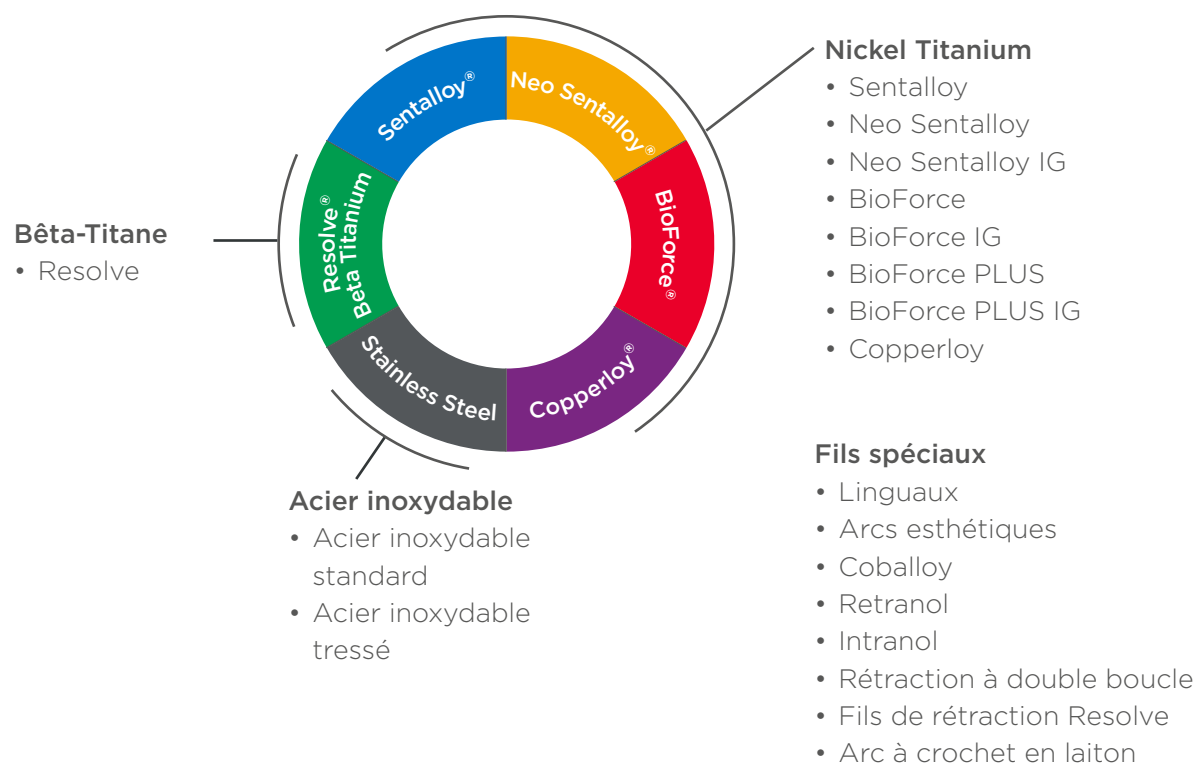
Sentalloy®

Neo Sentalloy®

BioForce®

Copperloy®

Stainless Steel

Resolve®
Beta Titanium

Nickel Titanium
• Sentalloy
• Neo Sentalloy
• Neo Sentalloy IG
• BioForce
• BioForce IG
• BioForce PLUS
• BioForce PLUS IG
• Copperloy

Bêta-Titane
• Resolve

Acier inoxydable
• Acier inoxydable standard
• Acier inoxydable tressé

Fils spéciaux
• Linguaux
• Arcs esthétiques
• Coballoy
• Retranol
• Intranol
• Rétraction à double boucle
• Fils de rétraction Resolve
• Arc à crochet en laiton